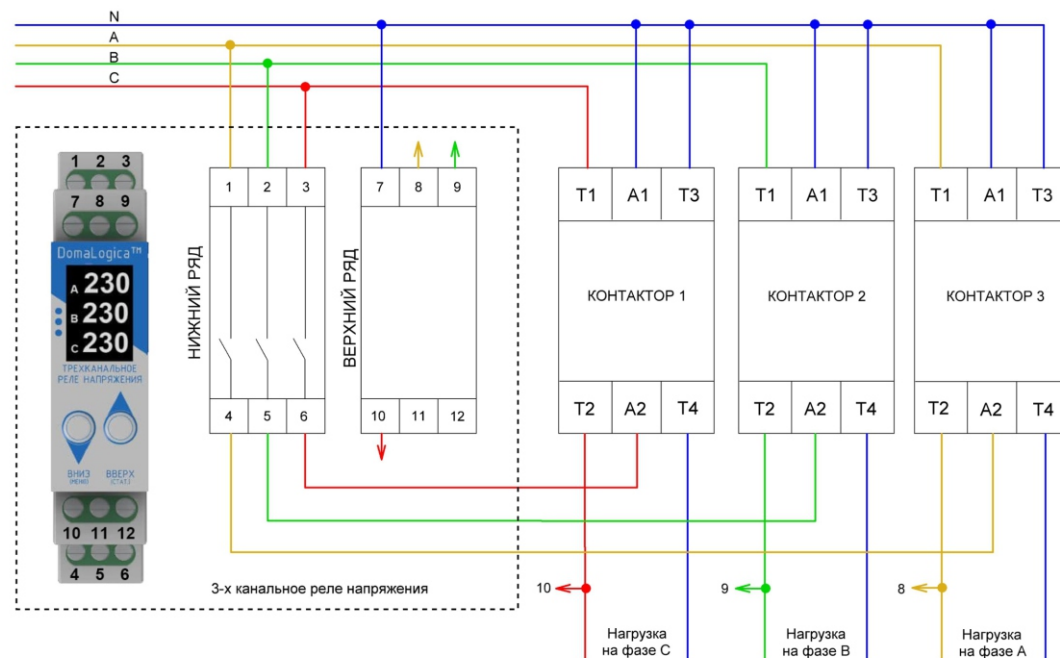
N
A
B
C

1 2 3
7 8 9
DomaLogica™
A 230
B 230
C 230
ТРЕХКАНАЛЬНОЕ РЕЛЕ НАПРЯЖЕНИЯ
ВНИЗ (МЕНЮ)
ВВЕРХ (СТАТ.)
10 11 12
4 5 6

1 2 3
НИЖНИЙ РЯД
4 5 6

7 8 9
ВЕРХНИЙ РЯД
10 11 12

3-х канальное реле напряжения

| T1 | A1 | T3 |
|---|---|---|
| КОНТАКТОР 1 | | |
| T2 | A2 | T4 |

| T1 | A1 | T3 |
|---|---|---|
| КОНТАКТОР 2 | | |
| T2 | A2 | T4 |

| T1 | A1 | T3 |
|---|---|---|
| КОНТАКТОР 3 | | |
| T2 | A2 | T4 |

10
9
8

Нагрузка на фазе С
Нагрузка на фазе В
Нагрузка на фазе А